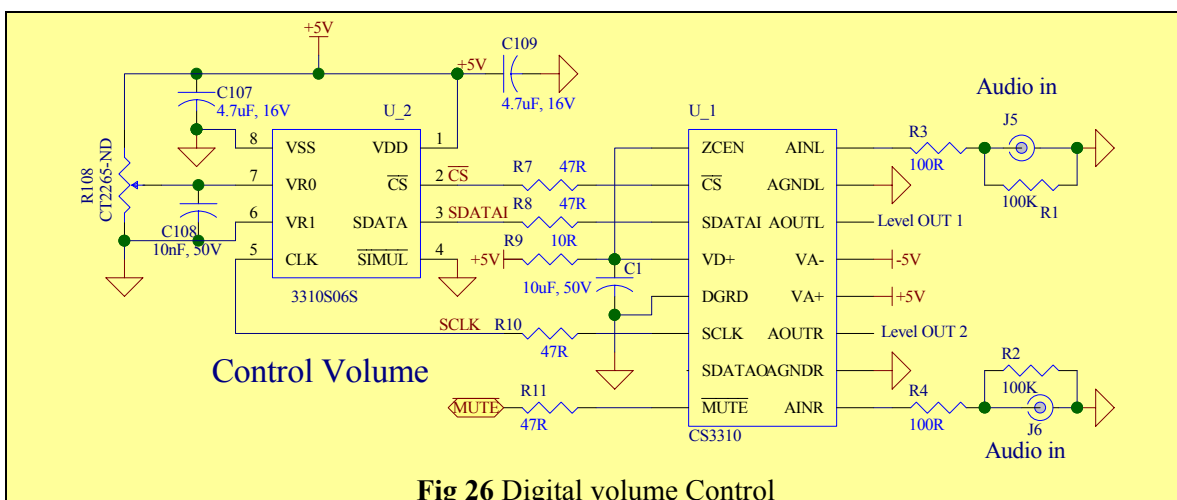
+5V
C109
+5V
4.7uF, 16V
C107
4.7uF, 16V
U_2
U_1
Audio in
R108
CT2265-ND
8 VSS
VDD 1
7 VR0
$\overline{CS}$ 2 $\overline{CS}$
6 VR1
SDATA 3 SDATAI
5 CLK
$\overline{SIMUL}$ 4
C108
10nF, 50V
3310S06S
R7 47R
R8 47R
R9 10R
+5V
C1
10uF, 50V
SCLK R10
47R
ZCEN
$\overline{CS}$
SDATAI
VD+
DGRD
SCLK
SDATAO
$\overline{MUTE}$
AINL
AGNDL
AOUTL
VA-
VA+
AOUTR
AGNDR
AINR
CS3310
R3
100R
J5
100K R1
Level OUT 1
-5V
+5V
Level OUT 2
R2
100K
R4
100R
J6
Audio in
Control Volume
$\overline{MUTE}$
R11
47R
**Fig 26** Digital volume Control